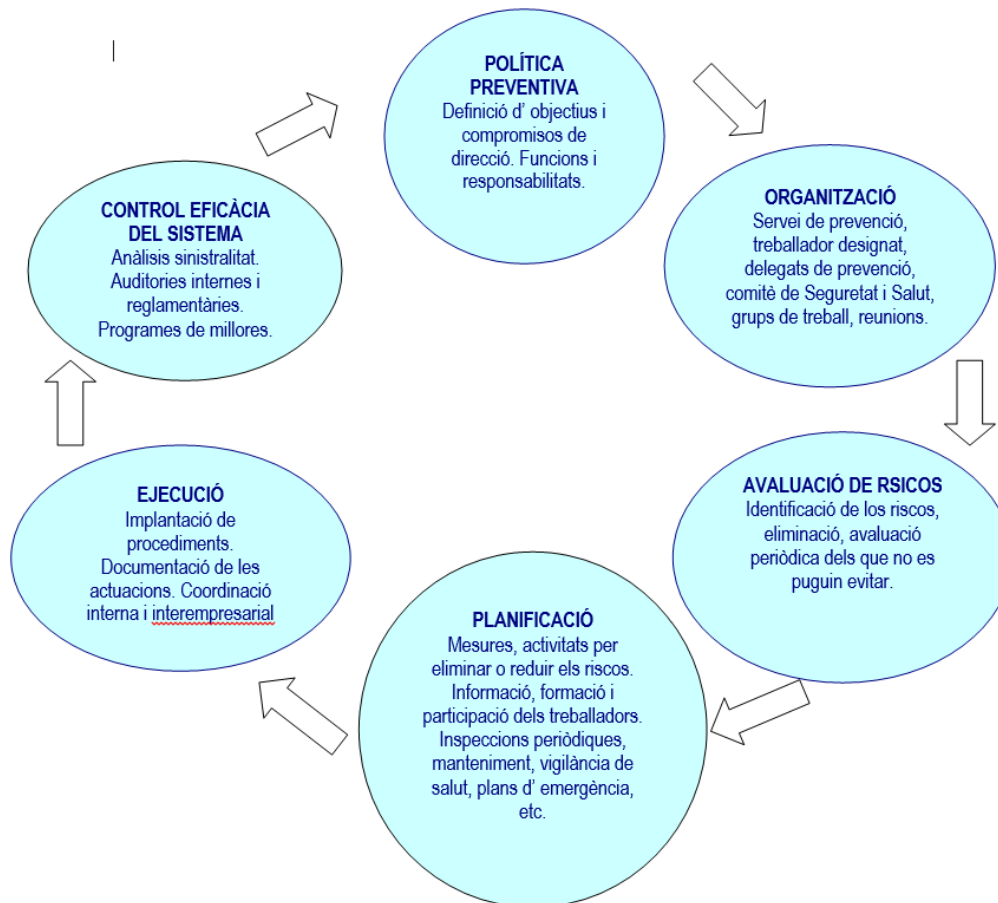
POLÍTICA PREVENTIVA
Definició d' objectius i compromisos de direcció. Funcions i responsabilitats.

ORGANITZACIÓ
Servei de prevenció, treballador designat, delegats de prevenció, comitè de Seguretat i Salut, grups de treball, reunions.

AVALUACIÓ DE RSICOS
Identificació de los riscos, eliminació, avaluació periòdica dels que no es puguin evitar.

PLANIFICACIÓ
Mesures, activitats per eliminar o reduir els riscos. Informació, formació i participació dels treballadors. Inspeccions periòdiques, manteniment, vigilància de salut, plans d' emergència, etc.

EJECUCIÓ
Implantació de procediments. Documentació de les actuacions. Coordinació interna i interempresarial

CONTROL EFICÀCIA DEL SISTEMA
Anàlisis sinistralitat. Auditories internes i reglamentàries. Programes de millores.